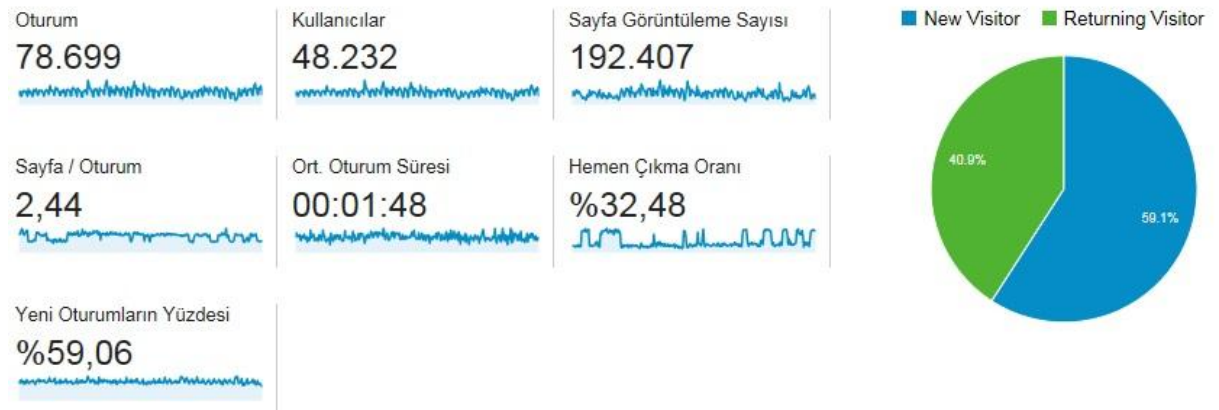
Oturum
78.699

Kullanıcılar
48.232

Sayfa Görüntüleme Sayısı
192.407

Sayfa / Oturum
2,44

Ort. Oturum Süresi
00:01:48

Hemen Çıkma Oranı
%32,48

Yeni Oturumların Yüzdesi
%59,06

New Visitor
Returning Visitor

40.9%
59.1%